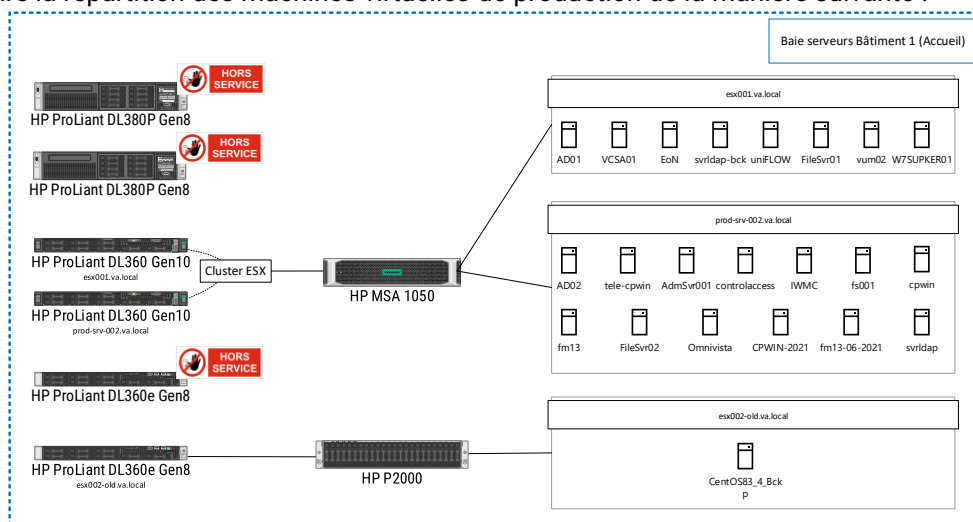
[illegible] la répartition des machines virtuelles de production de la manière suivante :

Baie serveurs Bâtiment 1 (Accueil)

HORS SERVICE
HP ProLiant DL380P Gen8

HORS SERVICE
HP ProLiant DL380P Gen8

HP ProLiant DL360 Gen10
esx001.va.local

Cluster ESX

HP ProLiant DL360 Gen10
prod-srv-002.va.local

HP MSA 1050

HORS SERVICE
HP ProLiant DL360e Gen8

HP ProLiant DL360e Gen8
esx002-old.va.local

HP P2000

esx001.va.local

AD01 VCSA01 EoN svrldap-bck uniFLOW FileSvr01 vum02 W7SUPKER01

prod-srv-002.va.local

AD02 tele-cpwin AdmSvr001 controlaccess IWMC fs001 cpwin

fm13 FileSvr02 Omnivista CPWIN-2021 fm13-06-2021 svrldap

esx002-old.va.local

CentOS83_4_Bck p